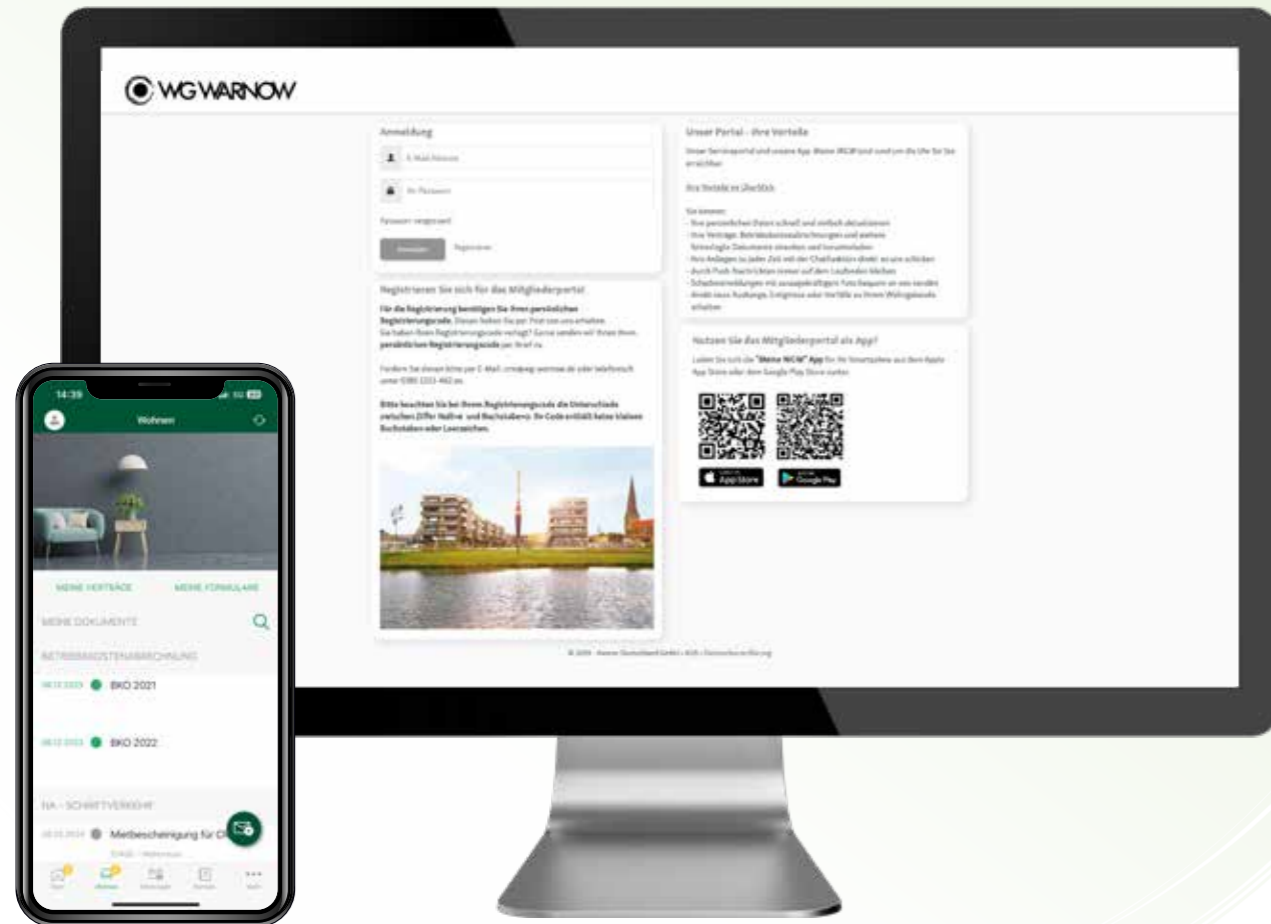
WG WARNOW

Anmeldung

E-Mail-Adresse

Ihr Passwort

Passwort vergessen?

Anmelden Registrieren

Registrieren Sie sich für das Mitgliederportal

Für die Registrierung benötigen Sie Ihren persönlichen Registrierungscode. Diesen haben Sie per Post von uns erhalten. Sie haben Ihren Registrierungscode verlegt? Gerne senden wir Ihnen Ihren persönlichen Registrierungscode per Brief zu.

Fordern Sie diesen bitte per E-Mail: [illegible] oder telefonisch unter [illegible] an.

Bitte beachten Sie bei Ihrem Registrierungscode die Unterschiede zwischen Ziffer Null und Buchstaben O. Ihr Code enthält keine kleinen Buchstaben oder Leerzeichen.

Unser Portal - Ihre Vorteile

Unser Serviceportal und unsere App „Meine WGW" sind rund um die Uhr für Sie erreichbar.

Ihre Vorteile im Überblick

Sie können:
- Ihre persönlichen Daten schnell und einfach aktualisieren
- Ihre Verträge, Betriebskostenabrechnungen und weitere
- Schreiben/Dokumente einsehen und herunterladen
- Ihre Anliegen zu jeder Zeit mit der Chatfunktion direkt an uns schicken
- durch Push-Nachrichten immer auf dem Laufenden bleiben
- Schadensmeldungen mit aussagekräftigen Fotos bequem an uns senden
- direkt neue Aushänge, Ereignisse oder Vorteile zu Ihrem Wohngebäude erhalten

Nutzen Sie das Mitgliederportal als App?

Laden Sie sich die "Meine WGW" App für Ihr Smartphone aus dem Apple App Store oder dem Google Play Store runter.

App Store

Google Play

© 2024 · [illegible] · AGB · Datenschutzerklärung

14:39

Wohnen

MEINE VERTRÄGE

MEINE FORMULARE

MEINE DOKUMENTE

BETRIEBSKOSTENABRECHNUNG

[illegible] BKO 2021

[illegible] BKO 2022

NA - SCHRIFTVERKEHR

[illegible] Mietbescheinigung für O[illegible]

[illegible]